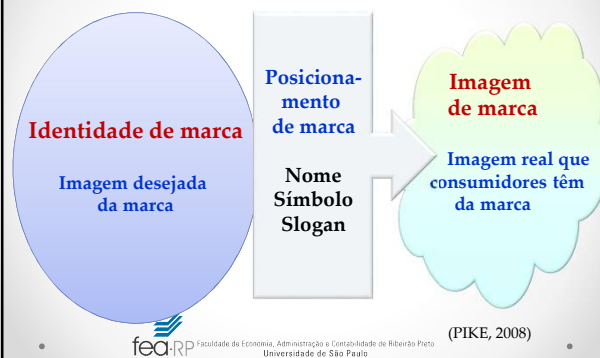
Identidade de marca

Imagem desejada da marca

Posicionamento de marca

Nome
Símbolo
Slogan

Imagem de marca

Imagem real que consumidores têm da marca

(PIKE, 2008)

fea·RP Faculdade de Economia, Administração e Contabilidade de Ribeirão Preto
Universidade de São Paulo